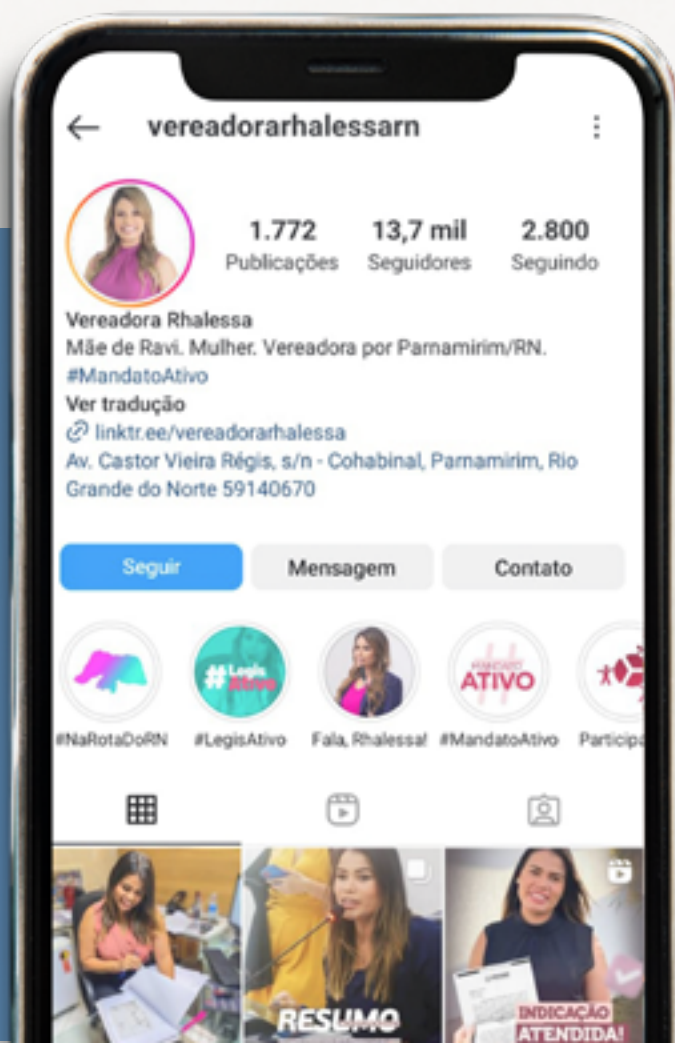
vereadorarhalessarn

1.772 Publicações
13,7 mil Seguidores
2.800 Seguindo

Vereadora Rhalessa
Mãe de Ravi. Mulher. Vereadora por Parnamirim/RN.
#MandatoAtivo
Ver tradução
linktr.ee/vereadorarhalessa
Av. Castor Vieira Régis, s/n - Cohabinal, Parnamirim, Rio Grande do Norte 59140670

Seguir
Mensagem
Contato

#LegisAtivo
MANDATO ATIVO

#NaRotaDoRN
#LegisAtivo
Fala, Rhalessa!
#MandatoAtivo
Particip

RESUMO
INDICAÇÃO ATENDIDA!